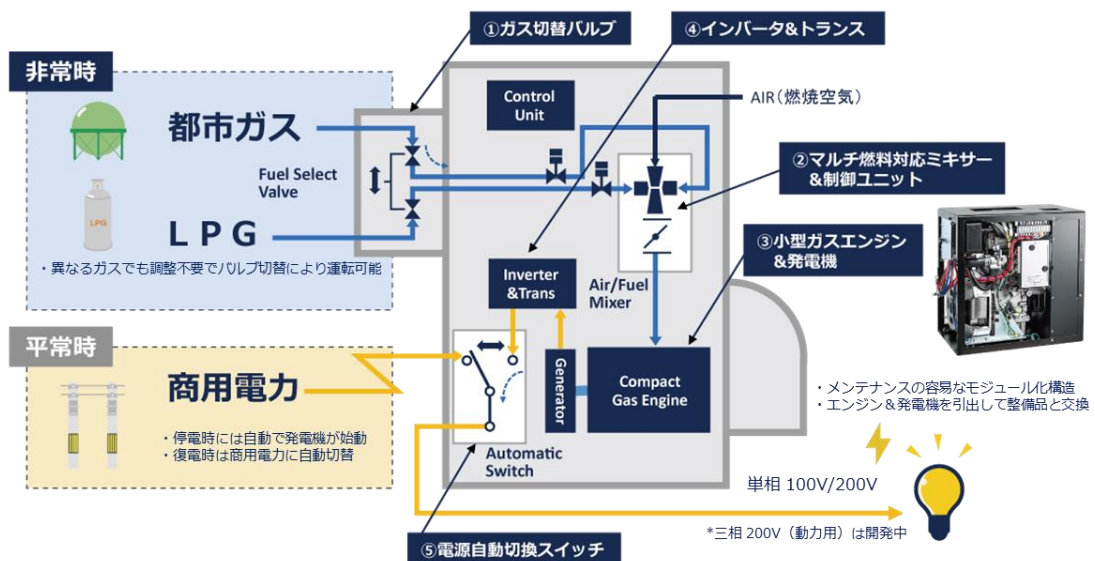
①ガス切替バルブ

④インバータ&トランス

非常時

都市ガス

ＬＰＧ

LPG

Fuel Select Valve

・異なるガスでも調整不要でバルブ切替により運転可能

Control Unit

AIR（燃焼空気）

②マルチ燃料対応ミキサー&制御ユニット

③小型ガスエンジン&発電機

Inverter &Trans

Air/Fuel Mixer

平常時

商用電力

・停電時には自動で発電機が始動
・復電時は商用電力に自動切替

Generator

Compact Gas Engine

Automatic Switch

・メンテナンスの容易なモジュール化構造
・エンジン＆発電機を引出して整備品と交換

単相 100V/200V

*三相 200V（動力用）は開発中

⑤電源自動切換スイッチ